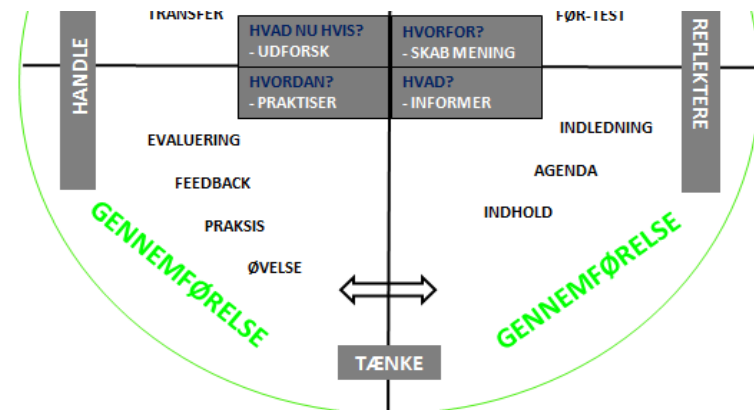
TRANSFER

FØR-TEST

HANDLE

REFLEKTERE

HVAD NU HVIS?
- UDFORSK

HVORFOR?
- SKAB MENING

HVORDAN?
- PRAKTISER

HVAD?
- INFORMER

EVALUERING

FEEDBACK

PRAKSIS

ØVELSE

INDLEDNING

AGENDA

INDHOLD

GENNEMFØRELSE

GENNEMFØRELSE

TÆNKE